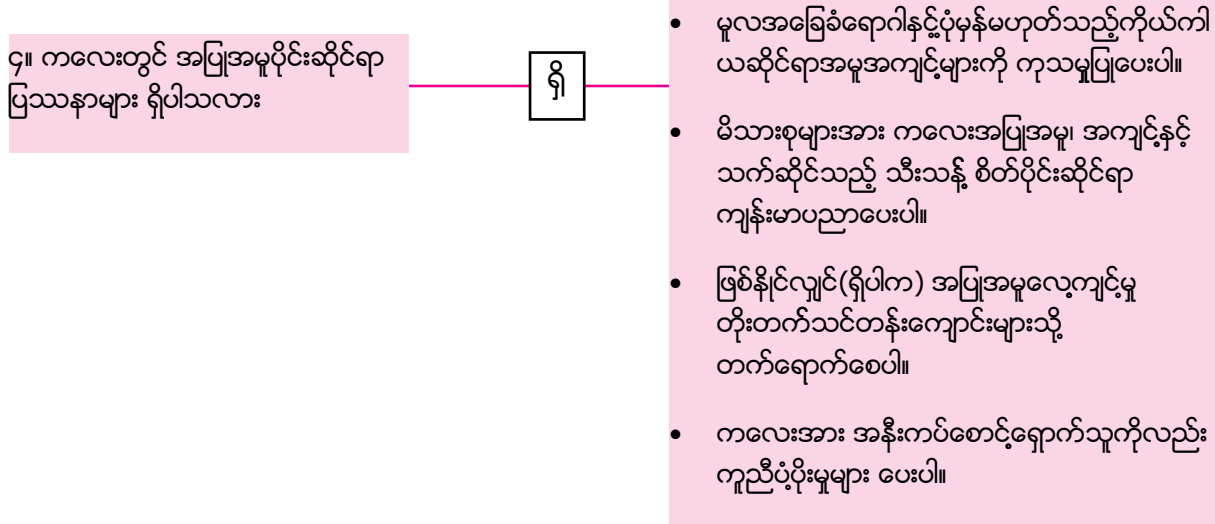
၄။ ကလေးတွင် အပြုအမူပိုင်းဆိုင်ရာ ပြဿနာများ ရှိပါသလား

ရှိ

- မူလအခြေခံရောဂါနှင့်ပုံမှန်မဟုတ်သည့်ကိုယ်ကါယဆိုင်ရာအမူအကျင့်များကို ကုသမှုပြုပေးပါ။
- မိသားစုများအား ကလေးအပြုအမူ၊ အကျင့်နှင့် သက်ဆိုင်သည့် သီးသန့် စိတ်ပိုင်းဆိုင်ရာ ကျန်းမာပညာပေးပါ။
- ဖြစ်နိုင်လျှင်(ရှိပါက) အပြုအမူလေ့ကျင့်မှု တိုးတက်သင်တန်းကျောင်းများသို့ တက်ရောက်စေပါ။
- ကလေးအား အနီးကပ်စောင့်ရှောက်သူကိုလည်း ကူညီပံ့ပိုးမှုများ ပေးပါ။